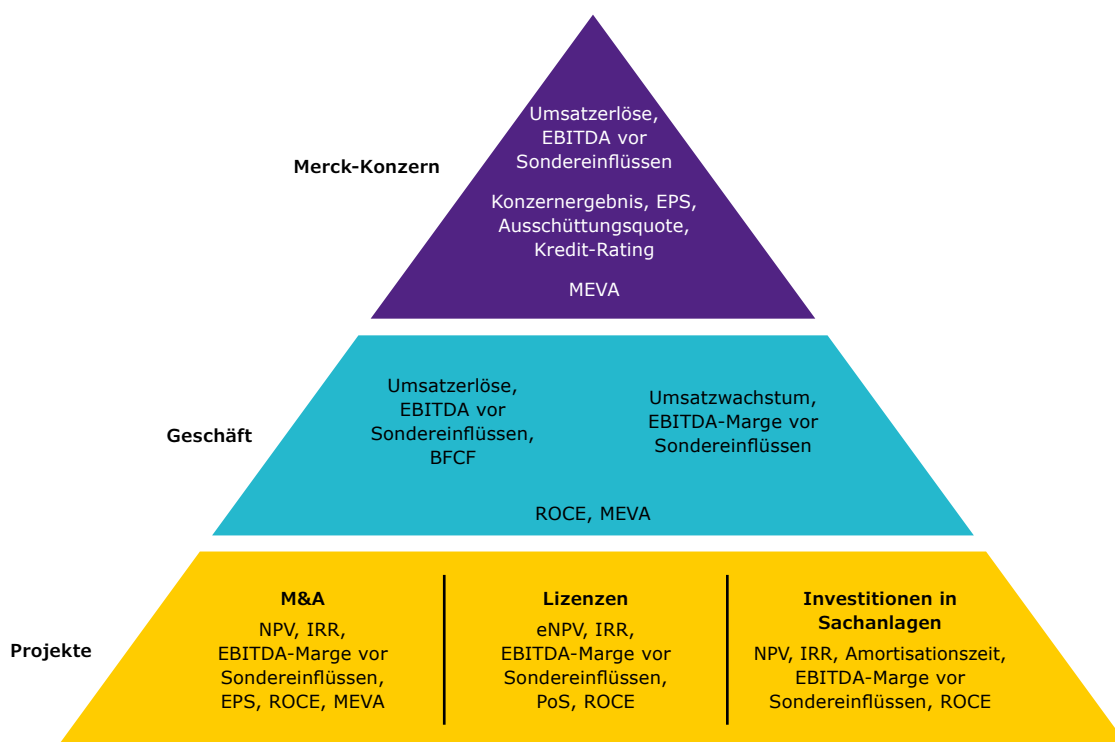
Merck-Konzern

Umsatzerlöse, EBITDA vor Sondereinflüssen

Konzernergebnis, EPS, Ausschüttungsquote, Kredit-Rating

MEVA

Geschäft

Umsatzerlöse, EBITDA vor Sondereinflüssen, BFCF

Umsatzwachstum, EBITDA-Marge vor Sondereinflüssen

ROCE, MEVA

Projekte

M&A

NPV, IRR, EBITDA-Marge vor Sondereinflüssen, EPS, ROCE, MEVA

Lizenzen

eNPV, IRR, EBITDA-Marge vor Sondereinflüssen, PoS, ROCE

Investitionen in Sachanlagen

NPV, IRR, Amortisationszeit, EBITDA-Marge vor Sondereinflüssen, ROCE